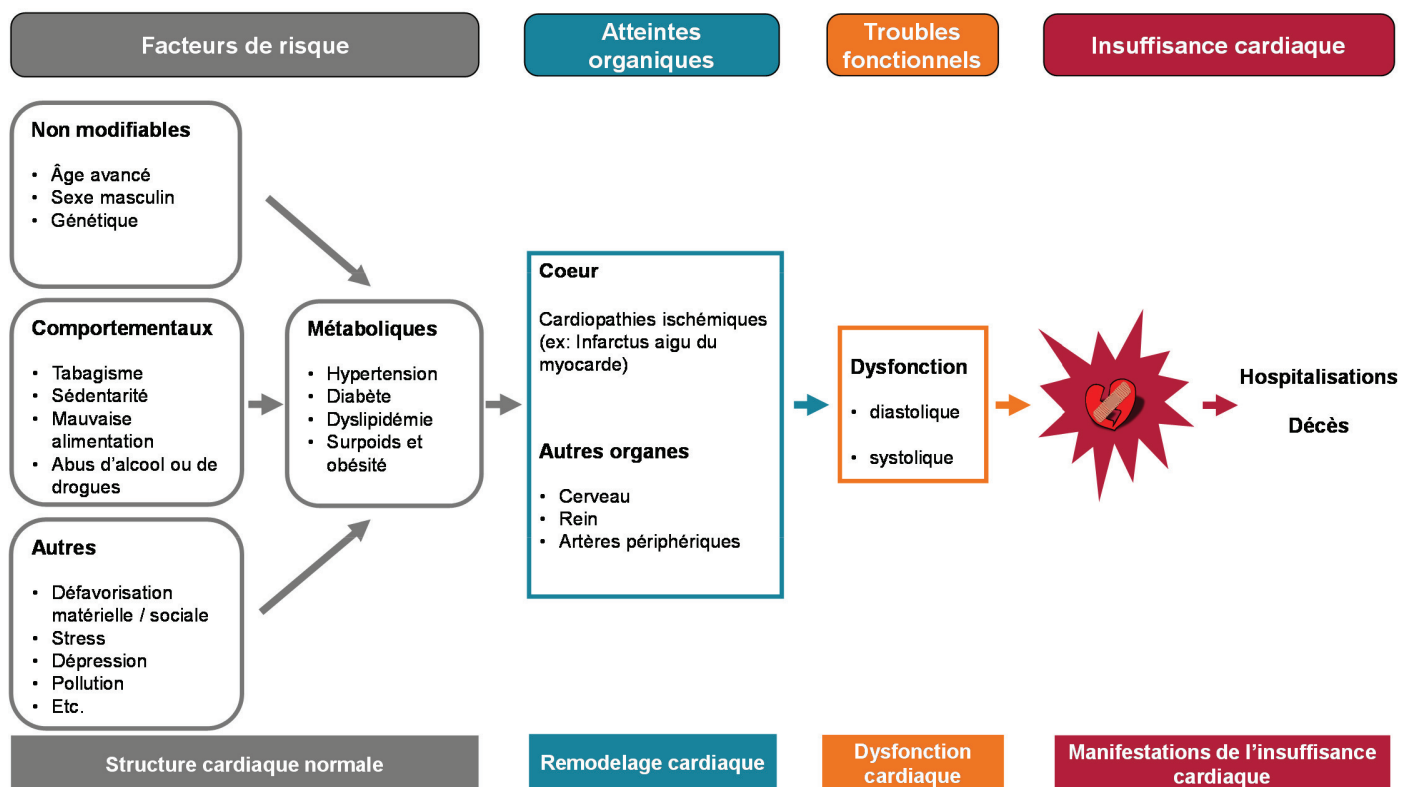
Facteurs de risque

Atteintes organiques

Troubles fonctionnels

Insuffisance cardiaque

Non modifiables

- Âge avancé
- Sexe masculin
- Génétique

Comportementaux

- Tabagisme
- Sédentarité
- Mauvaise alimentation
- Abus d'alcool ou de drogues

Autres

- Défavorisation matérielle / sociale
- Stress
- Dépression
- Pollution
- Etc.

Métaboliques

- Hypertension
- Diabète
- Dyslipidémie
- Surpoids et obésité

Coeur

Cardiopathies ischémiques (ex: Infarctus aigu du myocarde)

Autres organes

- Cerveau
- Rein
- Artères périphériques

Dysfonction

- diastolique
- systolique

Hospitalisations

Décès

Structure cardiaque normale

Remodelage cardiaque

Dysfonction cardiaque

Manifestations de l'insuffisance cardiaque